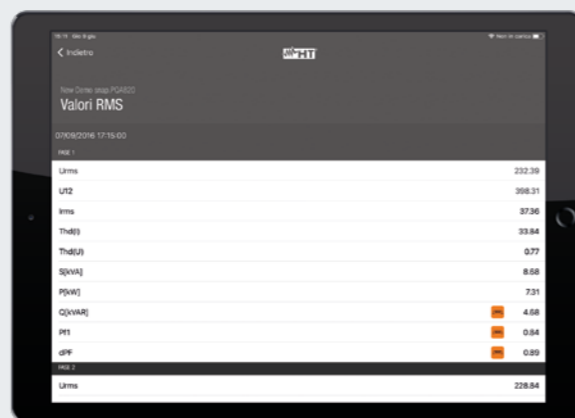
15:11 Gio 9 giu

< Indietro

HT

New Demo snap PQA820

Valori RMS

07/09/2016 17:15:00

FASE 1

| | |
|---|---|
| Urms | 232.39 |
| U12 | 398.31 |
| Irms | 37.36 |
| Thd(I) | 33.84 |
| Thd(U) | 0.77 |
| S[kVA] | 8.58 |
| P[kW] | 7.31 |
| Q[kVAR] | 4.58 |
| Pf1 | 0.84 |
| dPF | 0.89 |

FASE 2

| | |
|---|---|
| Urms | 228.84 |